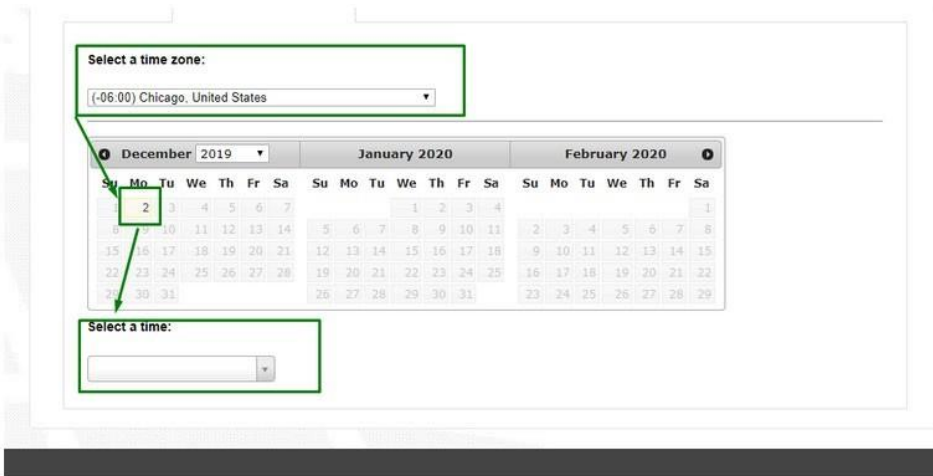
Select a time zone:

(-06:00) Chicago, United States

December 2019

| Su | Mo | Tu | We | Th | Fr | Sa |
|---|---|---|---|---|---|---|
| 1 | 2 | 3 | 4 | 5 | 6 | 7 |
| 8 | 9 | 10 | 11 | 12 | 13 | 14 |
| 15 | 16 | 17 | 18 | 19 | 20 | 21 |
| 22 | 23 | 24 | 25 | 26 | 27 | 28 |
| 29 | 30 | 31 | | | | |

January 2020

| Su | Mo | Tu | We | Th | Fr | Sa |
|---|---|---|---|---|---|---|
| | | | 1 | 2 | 3 | 4 |
| 5 | 6 | 7 | 8 | 9 | 10 | 11 |
| 12 | 13 | 14 | 15 | 16 | 17 | 18 |
| 19 | 20 | 21 | 22 | 23 | 24 | 25 |
| 26 | 27 | 28 | 29 | 30 | 31 | |

February 2020

| Su | Mo | Tu | We | Th | Fr | Sa |
|---|---|---|---|---|---|---|
| | | | | | | 1 |
| 2 | 3 | 4 | 5 | 6 | 7 | 8 |
| 9 | 10 | 11 | 12 | 13 | 14 | 15 |
| 16 | 17 | 18 | 19 | 20 | 21 | 22 |
| 23 | 24 | 25 | 26 | 27 | 28 | 29 |

Select a time: